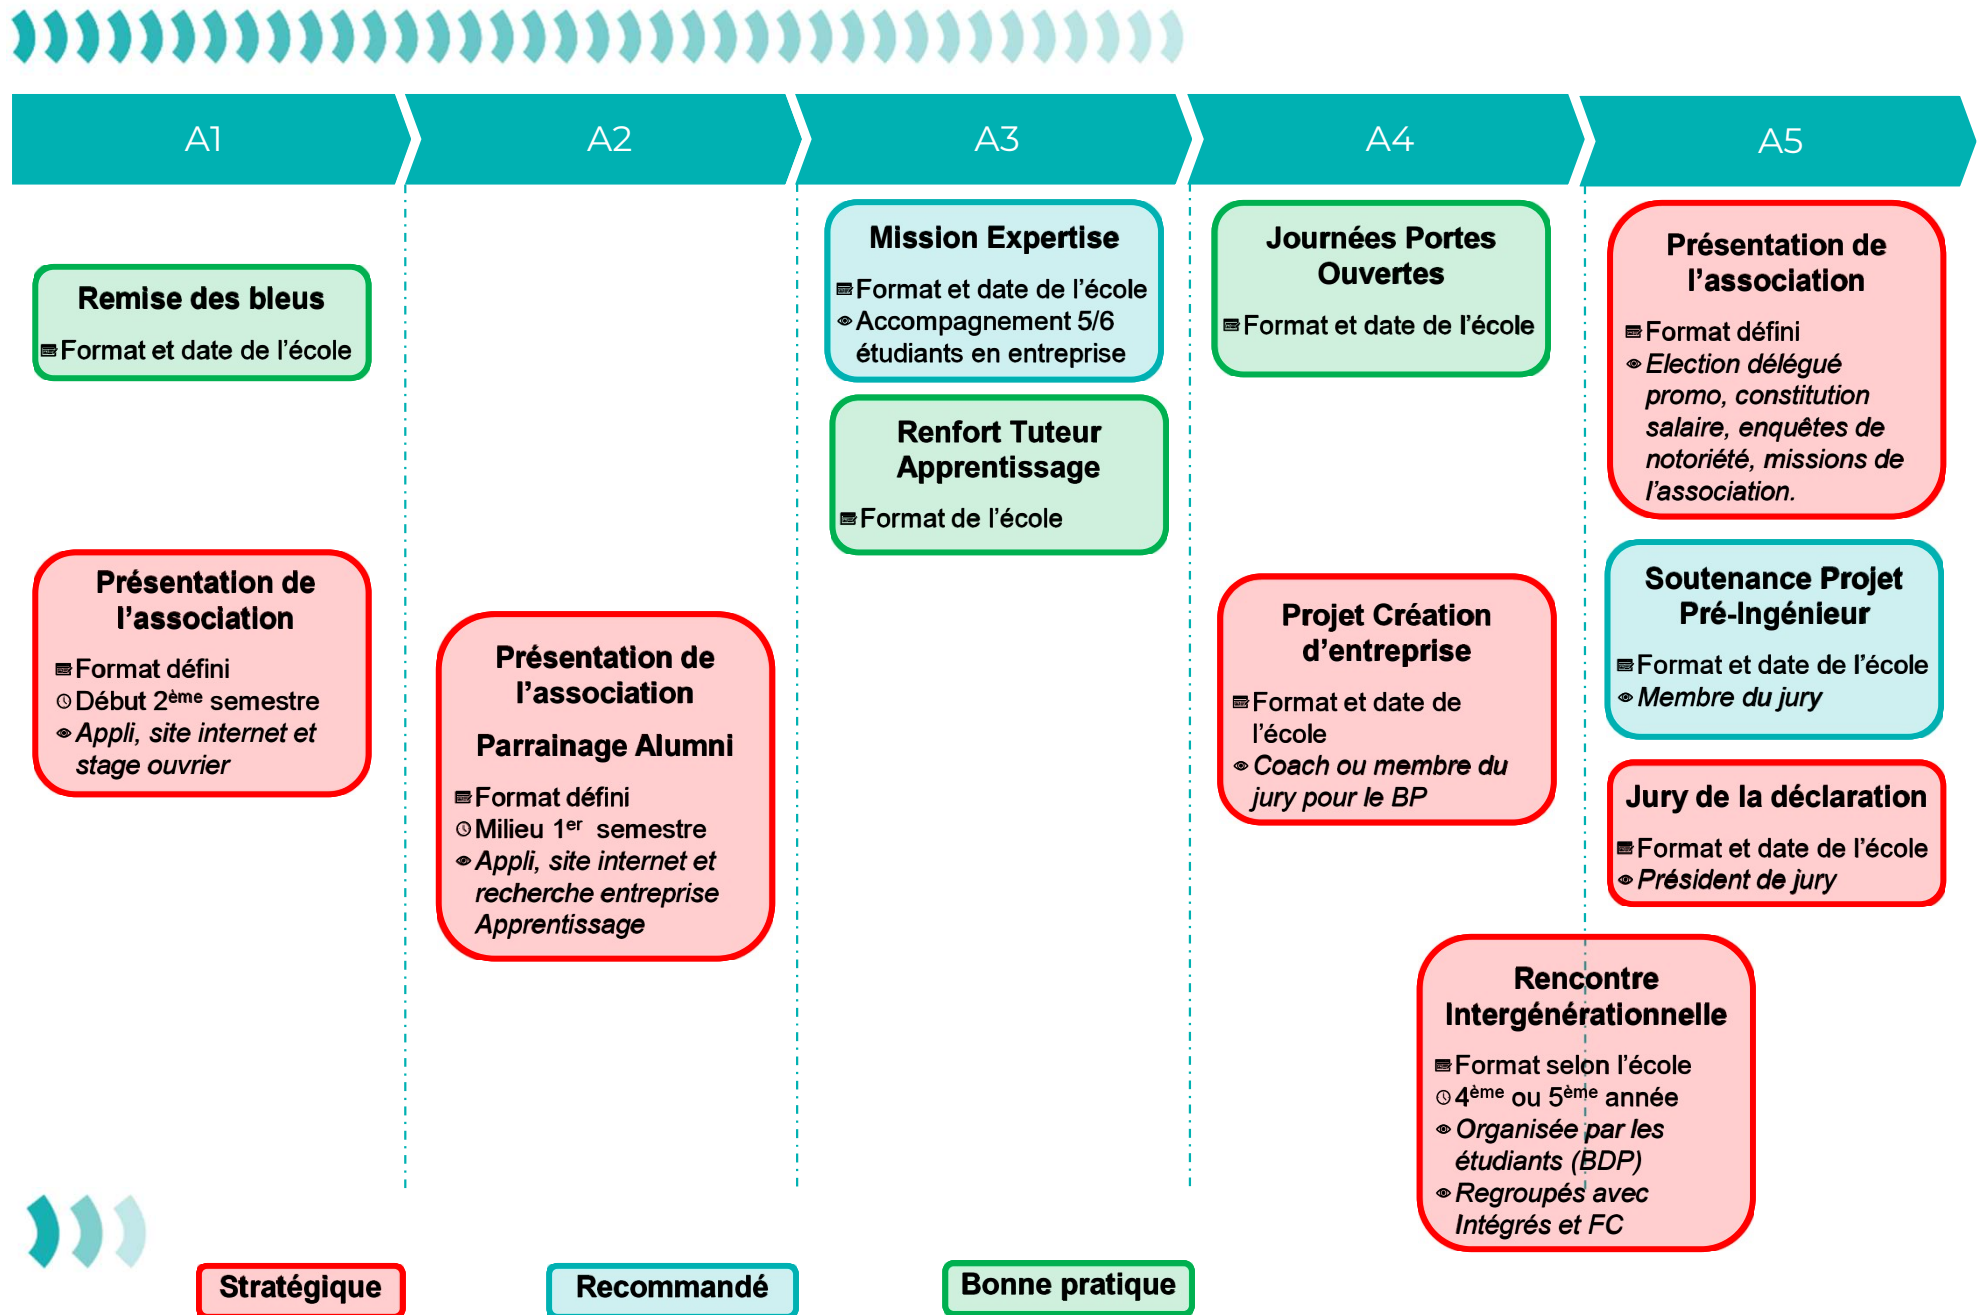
A1

A2

A3

A4

A5

Remise des bleus
Format et date de l'école

Présentation de l'association
Format défini
Début 2ème semestre
Appli, site internet et stage ouvrier

Présentation de l'association

Parrainage Alumni
Format défini
Milieu 1er semestre
Appli, site internet et recherche entreprise Apprentissage

Mission Expertise
Format et date de l'école
Accompagnement 5/6 étudiants en entreprise

Renfort Tuteur Apprentissage
Format de l'école

Journées Portes Ouvertes
Format et date de l'école

Projet Création d'entreprise
Format et date de l'école
Coach ou membre du jury pour le BP

Présentation de l'association
Format défini
Election délégué promo, constitution salaire, enquêtes de notoriété, missions de l'association.

Soutenance Projet Pré-Ingénieur
Format et date de l'école
Membre du jury

Jury de la déclaration
Format et date de l'école
Président de jury

Rencontre Intergénérationnelle
Format selon l'école
4ème ou 5ème année
Organisée par les étudiants (BDP)
Regroupés avec Intégrés et FC

Stratégique

Recommandé

Bonne pratique